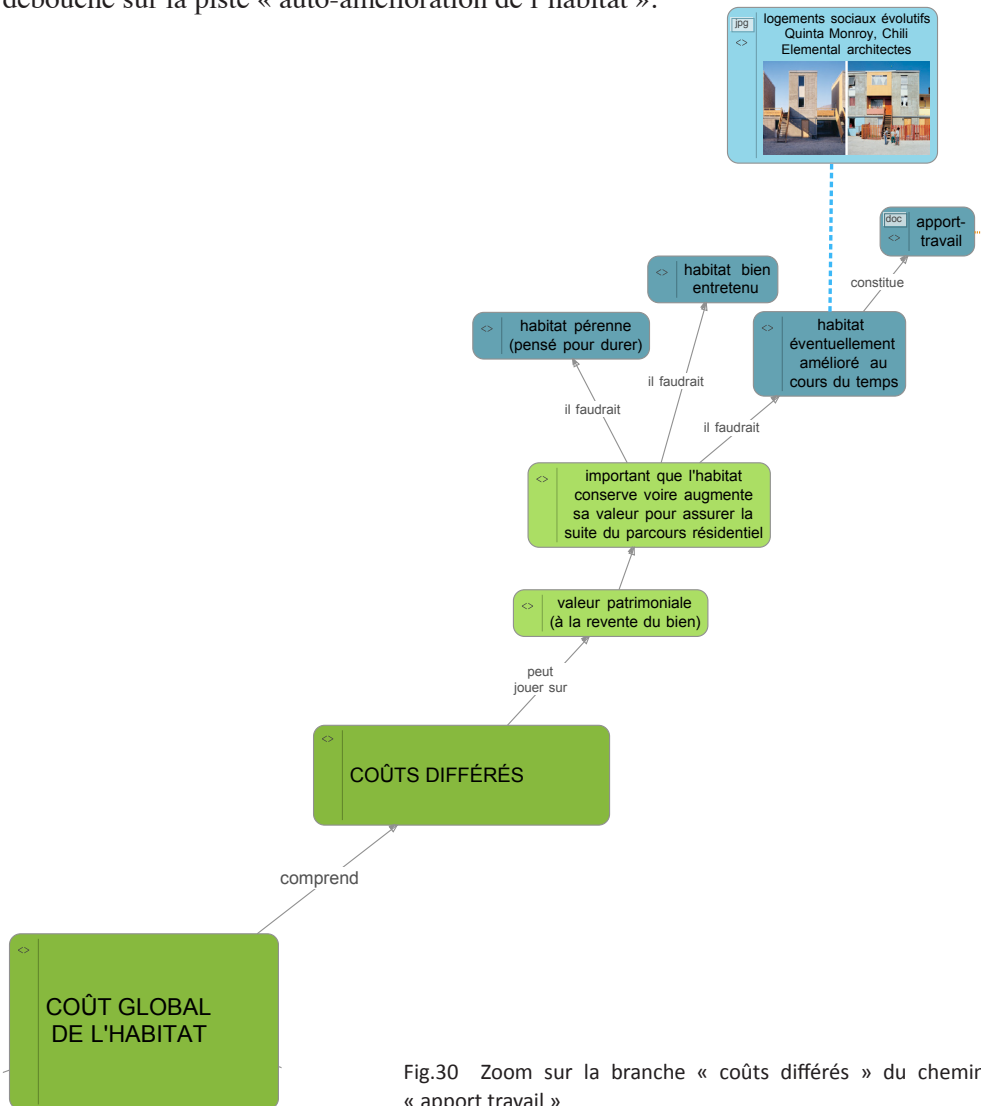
débouche sur la piste « auto-amélioration de l'habitat ».

jpg
<>
logements sociaux évolutifs Quinta Monroy, Chili Elemental architectes

doc
<>
apport-travail

constitue

<>
habitat bien entretenu

<>
habitat pérenne (pensé pour durer)

<>
habitat éventuellement amélioré au cours du temps

il faudrait

il faudrait

il faudrait

<>
important que l'habitat conserve voire augmente sa valeur pour assurer la suite du parcours résidentiel

<>
valeur patrimoniale (à la revente du bien)

peut jouer sur

<>
COÛTS DIFFÉRÉS

comprend

<>
COÛT GLOBAL DE L'HABITAT

Fig.30 Zoom sur la branche « coûts différés » du chemin « apport travail »